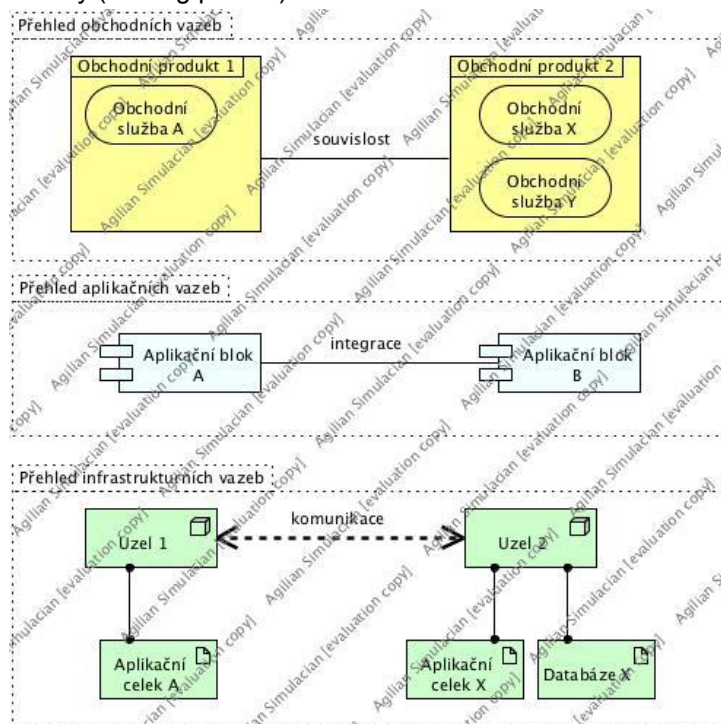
Přehled obchodních vazeb

Obchodní produkt 1

Obchodní služba A

souvislost

Obchodní produkt 2

Obchodní služba X

Obchodní služba Y

Přehled aplikačních vazeb

Aplikační blok A

integrace

Aplikační blok B

Přehled infrastrukturních vazeb

Uzel 1

komunikace

Uzel 2

Aplikační celek A

Aplikační celek X

Databáze X

Agilian Simulacian [evaluation copy]